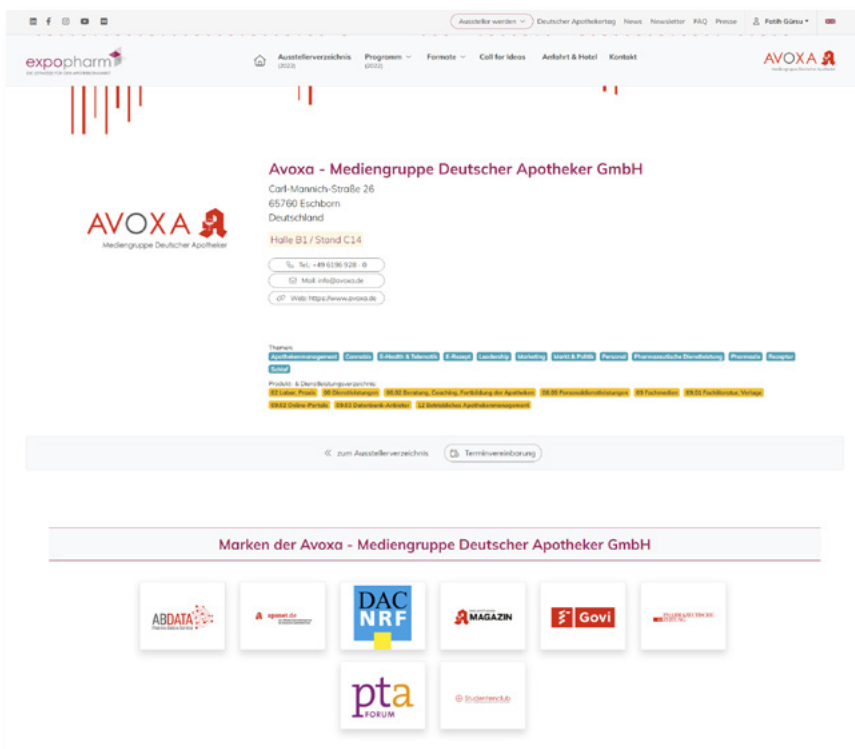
Aussteller werden Deutscher Apothekertag News Newsletter FAQ Presse Fatih Gürsu

expopharm

Ausstellerverzeichnis (2022) Programm (2022) Formate Call for Ideas Anfahrt & Hotel Kontakt

AVOXA

Avoxa - Mediengruppe Deutscher Apotheker GmbH

Carl-Mannich-Straße 26
65760 Eschborn
Deutschland

Halle B1 / Stand C14

Tel.: +49 6196 928 - 0

Mail: info@avoxa.de

Web: https://www.avoxa.de

AVOXA
Mediengruppe Deutscher Apotheker

Themen:
Apothekenmanagement Cannabis E-Health & Telematik E-Rezept Leadership Marketing Markt & Politik Personal Pharmazeutische Dienstleistung Pharmazie Rezeptur Schlaf

Produkt- & Dienstleistungsverzeichnis:
02 Labor, Praxis 08 Dienstleistungen 08.02 Beratung, Coaching, Fortbildung der Apotheken 08.05 Personaldienstleistungen 09 Fachmedien 09.01 Fachliteratur, Verlage 09.02 Online-Portale 09.03 Datenbank-Anbieter 12 Betriebliches Apothekenmanagement

zum Ausstellerverzeichnis Terminvereinbarung

Marken der Avoxa - Mediengruppe Deutscher Apotheker GmbH

ABDATA

aponet.de

DAC NRF

MAGAZIN

Govi

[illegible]

pta FORUM

Studentenclub